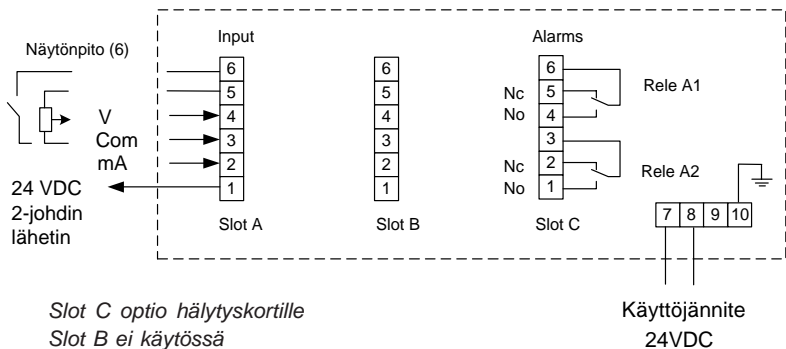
Näytönpito (6)

Input

6
5
4
3
2
1

V
Com
mA

24 VDC
2-johdin
lähetin

Slot A

6
5
4
3
2
1

Slot B

Alarms

6
Nc 5
No 4
3
Nc 2
No 1

Slot C

Rele A1

Rele A2

7 8 9 10

Slot C optio hälytyskortille
Slot B ei käytössä

Käyttöjännite
24VDC